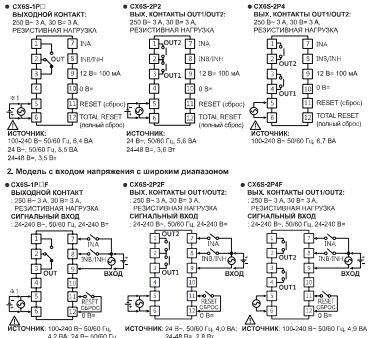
● CX6S-1P□
ВЫХОДНОЙ КОНТАКТ:
250 В~ 3 А, 30 В= 3 А,
РЕЗИСТИВНАЯ НАГРУЗКА

1 7 INA
2 OUT 8 INB/INH
3 9 12 В= 100 мА
4 10 0 В=
5 11 RESET (сброс)
6 12 TOTAL RESET (полный сброс)

ИСТОЧНИК:
100-240 В~ 50/60 Гц, 6.4 ВА
24 В~ 50/60 Гц, 5.5 ВА
24-48 В=, 3.5 Вт

● CX6S-2P2
ВЫХ. КОНТАКТЫ OUT1/OUT2:
250 В~ 3 А, 30 В= 3 А,
РЕЗИСТИВНАЯ НАГРУЗКА

1 OUT2 7 INA
2 8 INB/INH
3 OUT1 9 12 В= 100 мА
4 10 0 В=
5 11 RESET (сброс)
6 12 TOTAL RESET (полный сброс)

ИСТОЧНИК:
24 В~ 50/60 Гц, 5.6 ВА
24-48 В=, 3.6 Вт

● CX6S-2P4
ВЫХ. КОНТАКТЫ OUT1/OUT2:
250 В~ 3 А, 30 В= 3 А,
РЕЗИСТИВНАЯ НАГРУЗКА

1 OUT2 7 INA
2 8 INB/INH
3 OUT1 9 12 В= 100 мА
4 10 0 В=
5 11 RESET (сброс)
6 12 TOTAL RESET (полный сброс)

ИСТОЧНИК:
100-240 В~ 50/60 Гц, 6.7 ВА

2. Модель с входом напряжения с широким диапазоном

● CX6S-1P□F
ВЫХОДНОЙ КОНТАКТ
: 250 В~ 3 А, 30 В= 3 А,
РЕЗИСТИВНАЯ НАГРУЗКА
СИГНАЛЬНЫЙ ВХОД
: 24-240 В~ 50/60 Гц, 24-240 В=

INA
INB/INH
ВХОД
OUT
RESET СБРОС

ИСТОЧНИК: 100-240 В~ 50/60 Гц,
4.2 ВА 24 В~ 50/60 Гц

● CX6S-2P2F
ВЫХ. КОНТАКТЫ OUT1/OUT2:
: 250 В~ 3 А, 30 В= 3 А,
РЕЗИСТИВНАЯ НАГРУЗКА
СИГНАЛЬНЫЙ ВХОД
: 24-240 В~ 50/60 Гц, 24-240 В=

OUT2
INA
INB/INH
ВХОД
OUT1
RESET СБРОС

ИСТОЧНИК: 24 В~ 50/60 Гц, 4.2 ВА,
24-48 В=, 2.8 Вт

● CX6S-2P4F
ВЫХ. КОНТАКТЫ OUT1/OUT2:
: 250 В~ 3 А, 30 В= 3 А,
РЕЗИСТИВНАЯ НАГРУЗКА
СИГНАЛЬНЫЙ ВХОД
: 24-240 В~ 50/60 Гц, 24-240 В=

OUT2
INA
INB/INH
ВХОД
OUT1
RESET СБРОС

ИСТОЧНИК: 100-240 В~ 50/60 Гц, 4.9 ВА